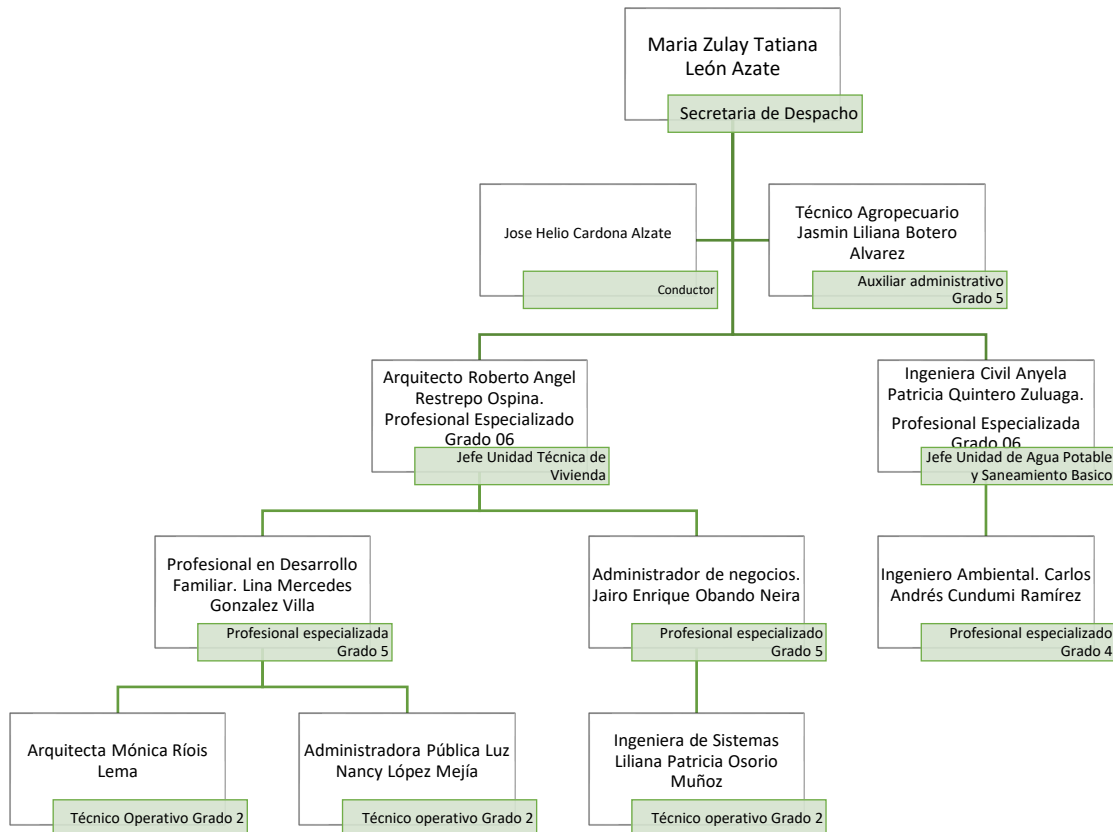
Maria Zulay Tatiana León Azate

Secretaria de Despacho

Jose Helio Cardona Alzate

Conductor

Técnico Agropecuario Jasmin Liliana Botero Alvarez

Auxiliar administrativo Grado 5

Arquitecto Roberto Angel Restrepo Ospina. Profesional Especializado Grado 06

Jefe Unidad Técnica de Vivienda

Ingeniera Civil Anyela Patricia Quintero Zuluaga.

Profesional Especializada Grado 06

Jefe Unidad de Agua Potable y Saneamiento Basico

Profesional en Desarrollo Familiar. Lina Mercedes Gonzalez Villa

Profesional especializada Grado 5

Administrador de negocios. Jairo Enrique Obando Neira

Profesional especializado Grado 5

Ingeniero Ambiental. Carlos Andrés Cundumi Ramírez

Profesional especializado Grado 4

Arquitecta Mónica Ríois Lema

Técnico Operativo Grado 2

Administradora Pública Luz Nancy López Mejía

Técnico operativo Grado 2

Ingeniera de Sistemas Liliana Patricia Osorio Muñoz

Técnico operativo Grado 2